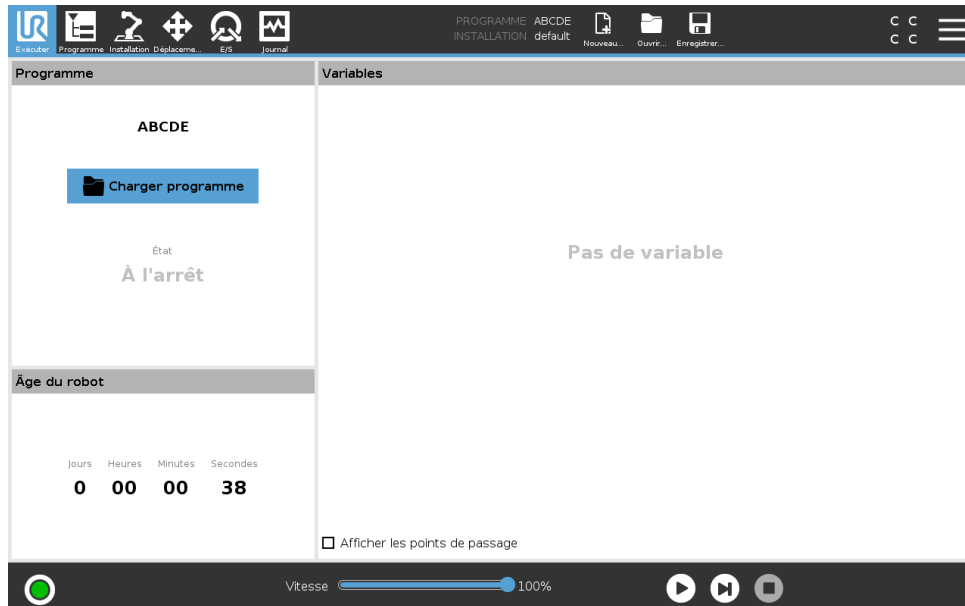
Exécuter Programme Installation Déplaceme... E/S Journal

PROGRAMME ABCDE
INSTALLATION default

Nouveau... Ouvrir... Enregistrer...

C C
C C

Programme

ABCDE

Charger programme

État
À l'arrêt

Âge du robot

Jours Heures Minutes Secondes
0 00 00 38

Variables

Pas de variable

Afficher les points de passage

Vitesse 100%